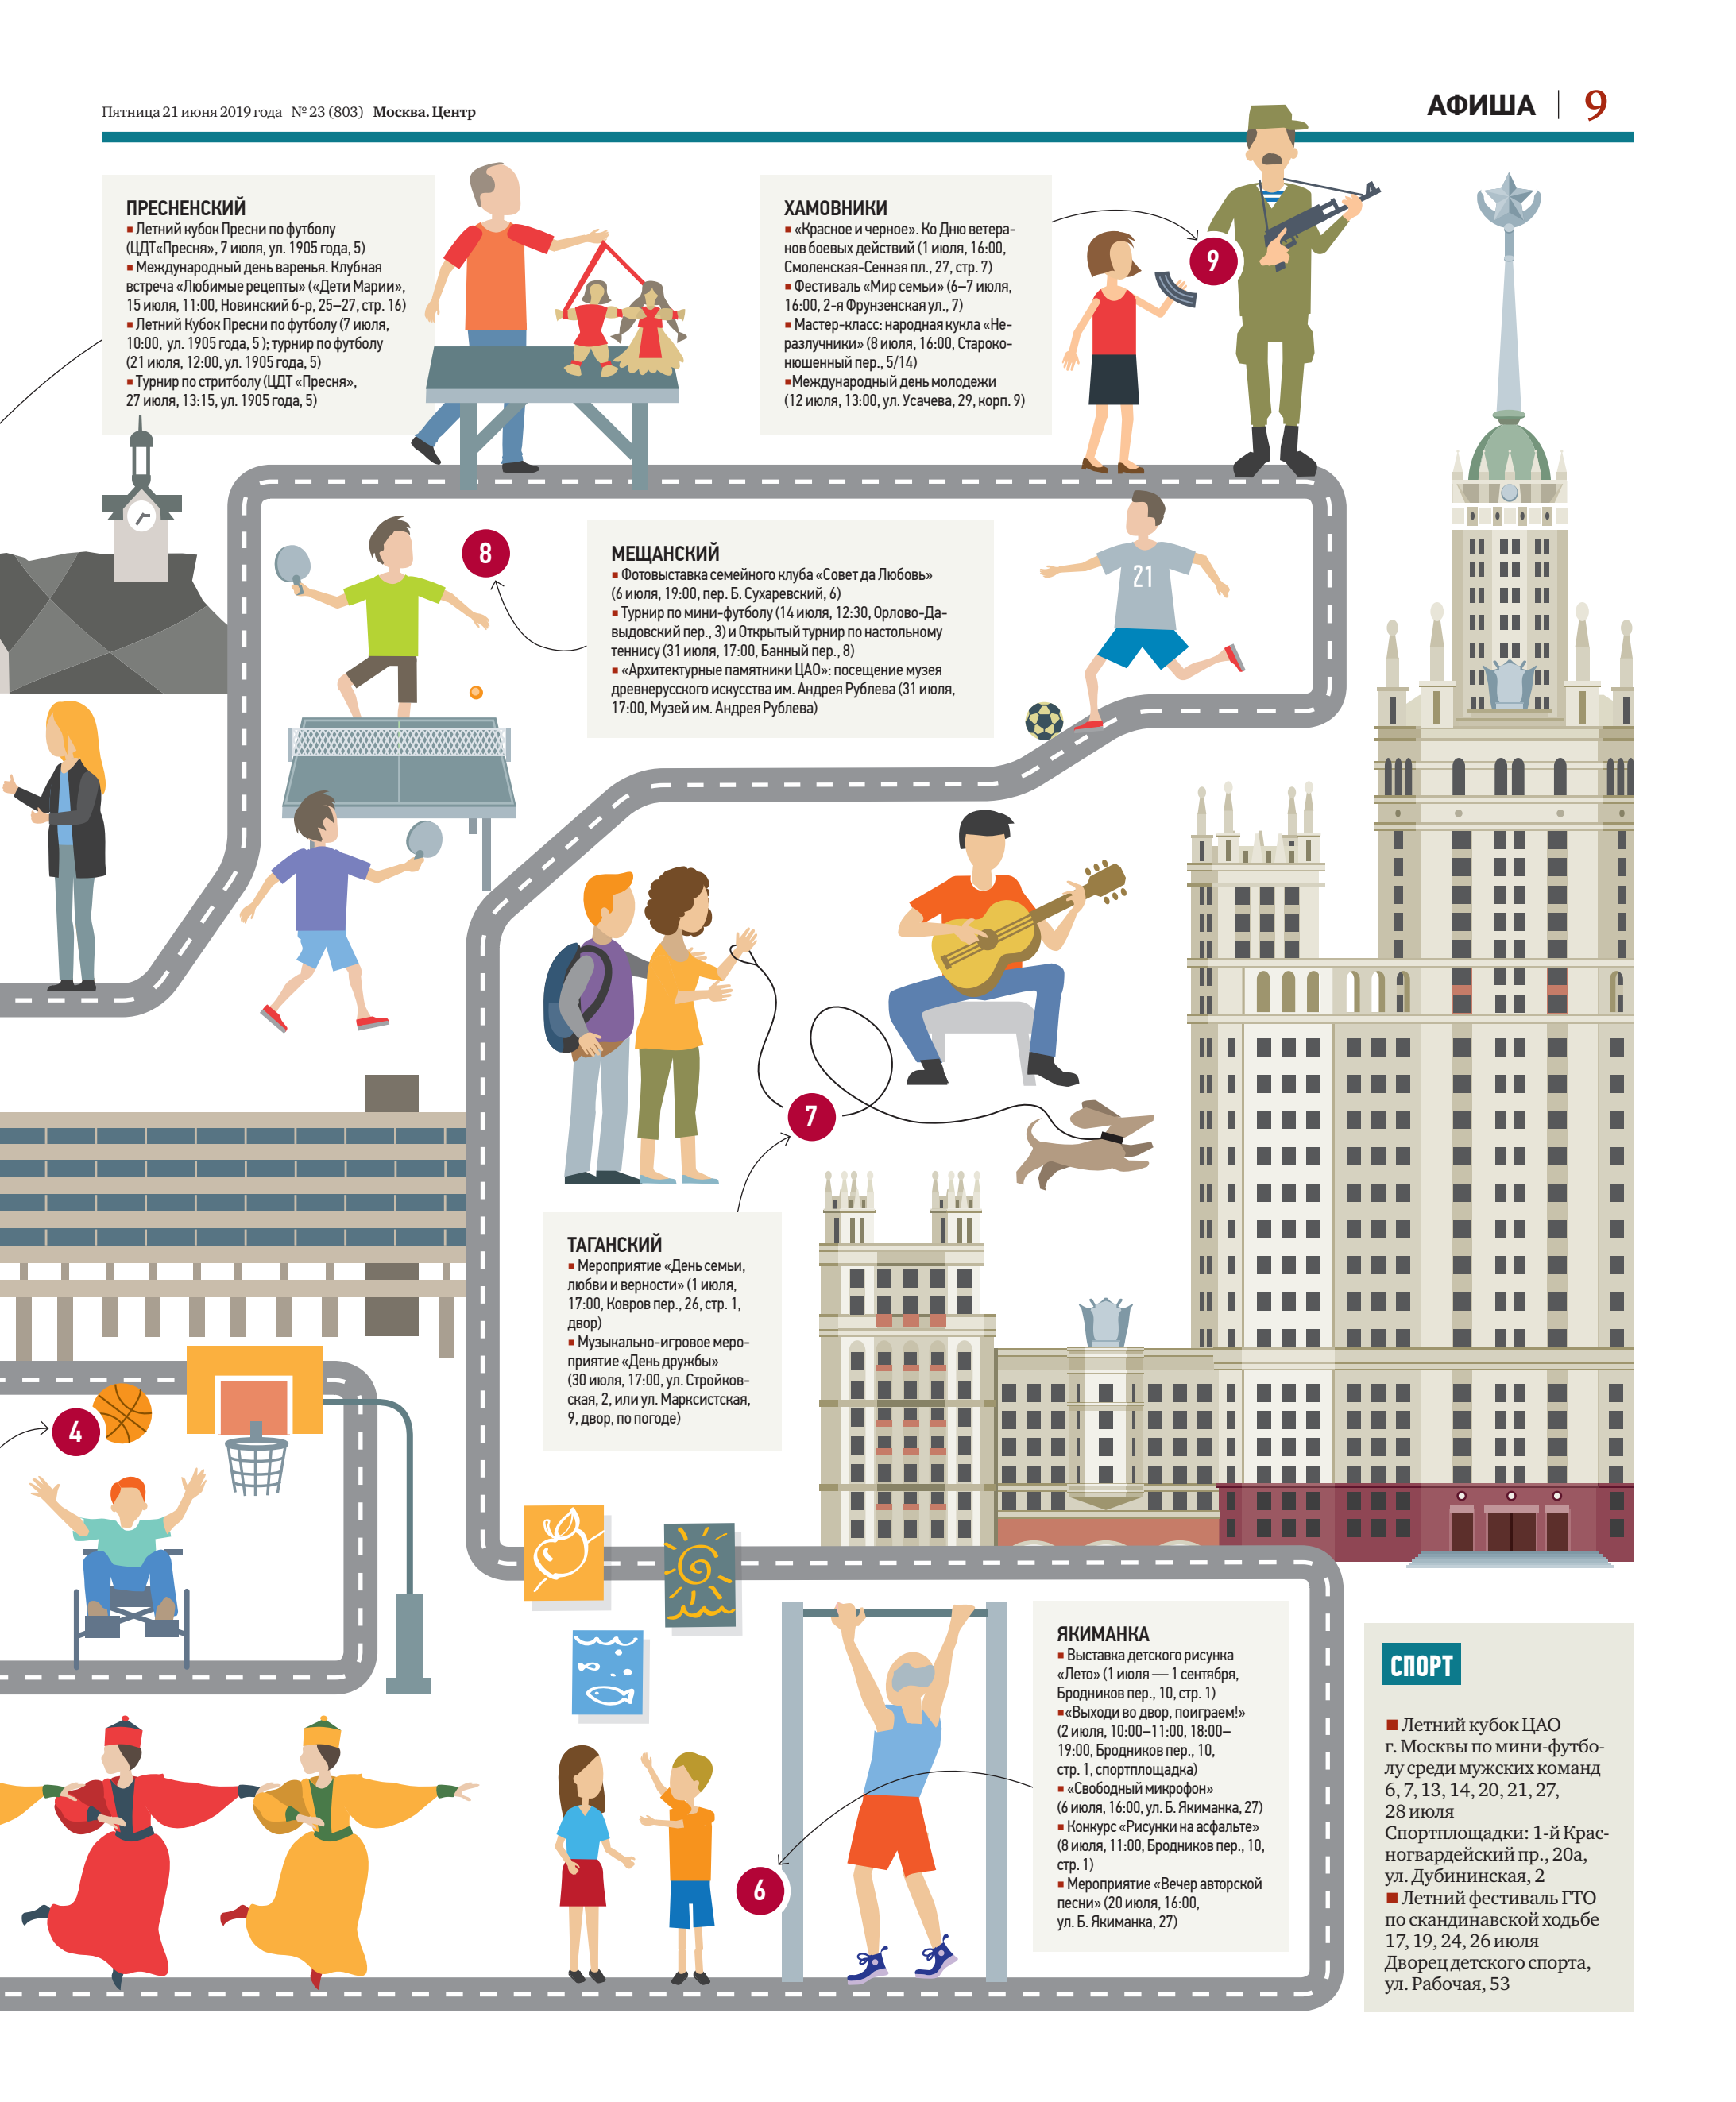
Пятница 21 июня 2019 года № 23 (803) Москва. Центр

АФИША | 9

ПРЕСНЕНСКИЙ
▪ Летний кубок Пресни по футболу (ЦДТ«Пресня», 7 июля, ул. 1905 года, 5)
▪ Международный день варенья. Клубная встреча «Любимые рецепты» («Дети Марии», 15 июля, 11:00, Новинский 6-р, 25–27, стр. 16)
▪ Летний Кубок Пресни по футболу (7 июля, 10:00, ул. 1905 года, 5); турнир по футболу (21 июля, 12:00, ул. 1905 года, 5)
▪ Турнир по стритболу (ЦДТ «Пресня», 27 июля, 13:15, ул. 1905 года, 5)

ХАМОВНИКИ
▪ «Красное и черное». Ко Дню ветеранов боевых действий (1 июля, 16:00, Смоленская-Сенная пл., 27, стр. 7)
▪ Фестиваль «Мир семьи» (6–7 июля, 16:00, 2-я Фрунзенская ул., 7)
▪ Мастер-класс: народная кукла «Неразлучники» (8 июля, 16:00, Староконюшенный пер., 5/14)
▪Международный день молодежи (12 июля, 13:00, ул. Усачева, 29, корп. 9)

9

8

МЕЩАНСКИЙ
▪ Фотовыставка семейного клуба «Совет да Любовь» (6 июля, 19:00, пер. Б. Сухаревский, 6)
▪ Турнир по мини-футболу (14 июля, 12:30, Орлово-Давыдовский пер., 3) и Открытый турнир по настольному теннису (31 июля, 17:00, Банный пер., 8)
▪ «Архитектурные памятники ЦАО»: посещение музея древнерусского искусства им. Андрея Рублева (31 июля, 17:00, Музей им. Андрея Рублева)

21

7

ТАГАНСКИЙ
▪ Мероприятие «День семьи, любви и верности» (1 июля, 17:00, Ковров пер., 26, стр. 1, двор)
▪ Музыкально-игровое мероприятие «День дружбы» (30 июля, 17:00, ул. Стройковская, 2, или ул. Марксистская, 9, двор, по погоде)

4

ЯКИМАНКА
▪ Выставка детского рисунка «Лето» (1 июля — 1 сентября, Бродников пер., 10, стр. 1)
▪ «Выходи во двор, поиграем!» (2 июля, 10:00–11:00, 18:00–19:00, Бродников пер., 10, стр. 1, спортплощадка)
▪ «Свободный микрофон» (6 июля, 16:00, ул. Б. Якиманка, 27)
▪ Конкурс «Рисунки на асфальте» (8 июля, 11:00, Бродников пер., 10, стр. 1)
▪ Мероприятие «Вечер авторской песни» (20 июля, 16:00, ул. Б. Якиманка, 27)

6

СПОРТ
▪ Летний кубок ЦАО г. Москвы по мини-футболу среди мужских команд 6, 7, 13, 14, 20, 21, 27, 28 июля
Спортплощадки: 1-й Красногвардейский пр., 20а, ул. Дубининская, 2
▪ Летний фестиваль ГТО по скандинавской ходьбе 17, 19, 24, 26 июля
Дворец детского спорта, ул. Рабочая, 53